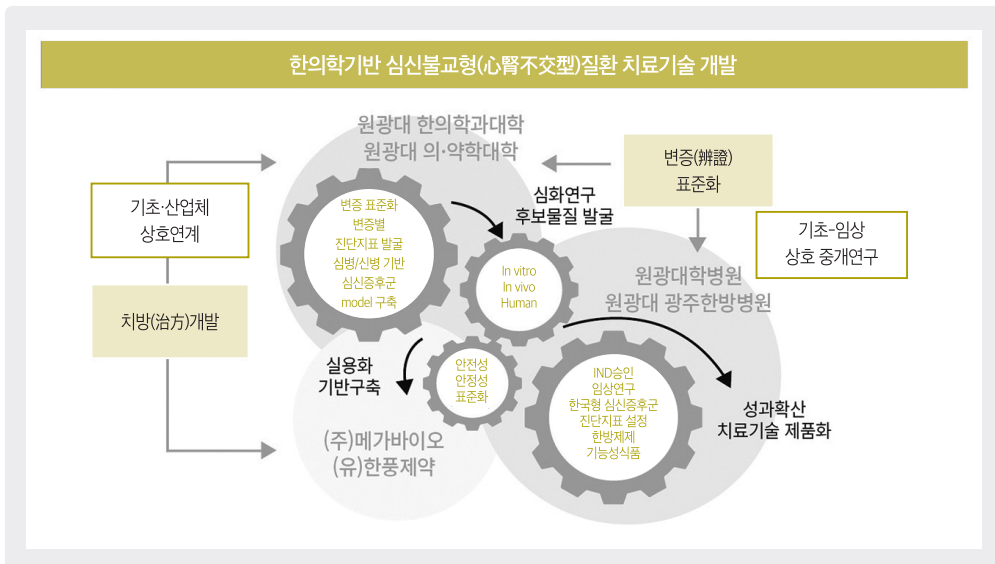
한의학기반 심신불교형(心腎不交型)질환 치료기술 개발

원광대 한의학과대학
원광대 의·약학대학

변증(辨證)
표준화

기초·산업체
상호연계

심화연구
후보물질 발굴

기초-임상
상호 중개연구

변증 표준화
변증별
진단지표 발굴
심병/신병 기반
심신증후군
model 구축

In vitro
In vivo
Human

원광대학병원
원광대 광주한방병원

치방(治方)개발

실용화
기반구축

안전성
안정성
표준화

IND승인
임상연구
한국형 심신증후군
진단지표 설정
한방제제
기능성식품

성과확산
치료기술 제품화

(주)메가바이오
(유)한풍제약